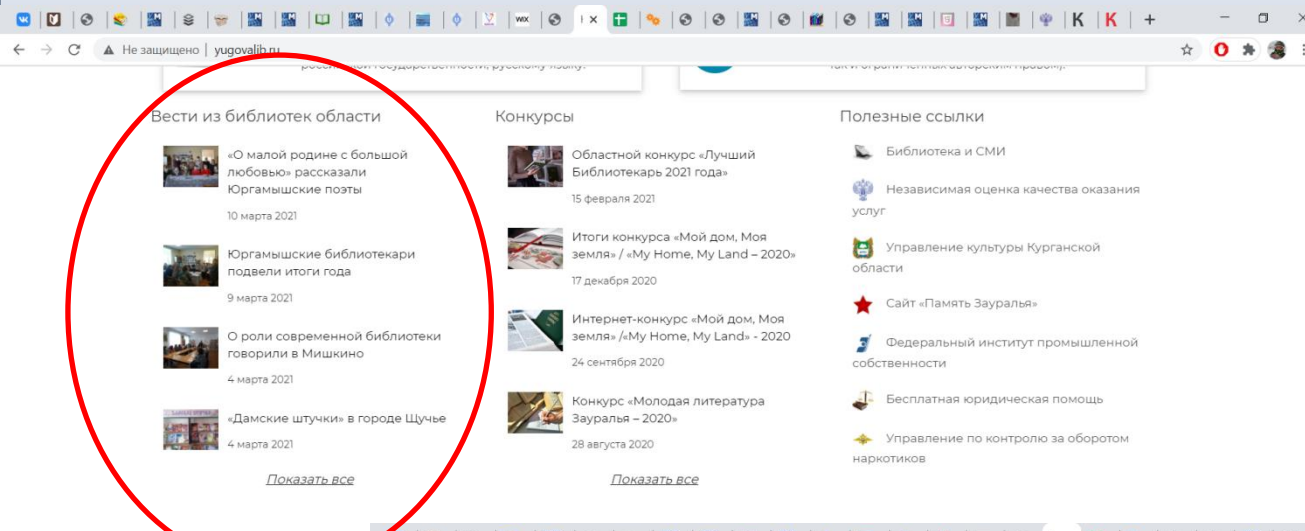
Не защищено | yugovalib.ru

Вести из библиотек области

«О малой родине с большой любовью» рассказали Юргамышские поэты

10 марта 2021

Юргамышские библиотекари подвели итоги года

9 марта 2021

О роли современной библиотеки говорили в Мишкино

4 марта 2021

«Дамские штучки» в городе Щучье

4 марта 2021

Показать все

Конкурсы

Областной конкурс «Лучший Библиотекарь 2021 года»

15 февраля 2021

Итоги конкурса «Мой дом, Моя земля» / «My Home, My Land – 2020»

17 декабря 2020

Интернет-конкурс «Мой дом, Моя земля» /«My Home, My Land» - 2020

24 сентября 2020

Конкурс «Молодая литература Зауралья – 2020»

28 августа 2020

Показать все

Полезные ссылки

Библиотека и СМИ

Независимая оценка качества оказания услуг

Управление культуры Курганской области

Сайт «Память Зауралья»

Федеральный институт промышленной собственности

Бесплатная юридическая помощь

Управление по контролю за оборотом наркотиков